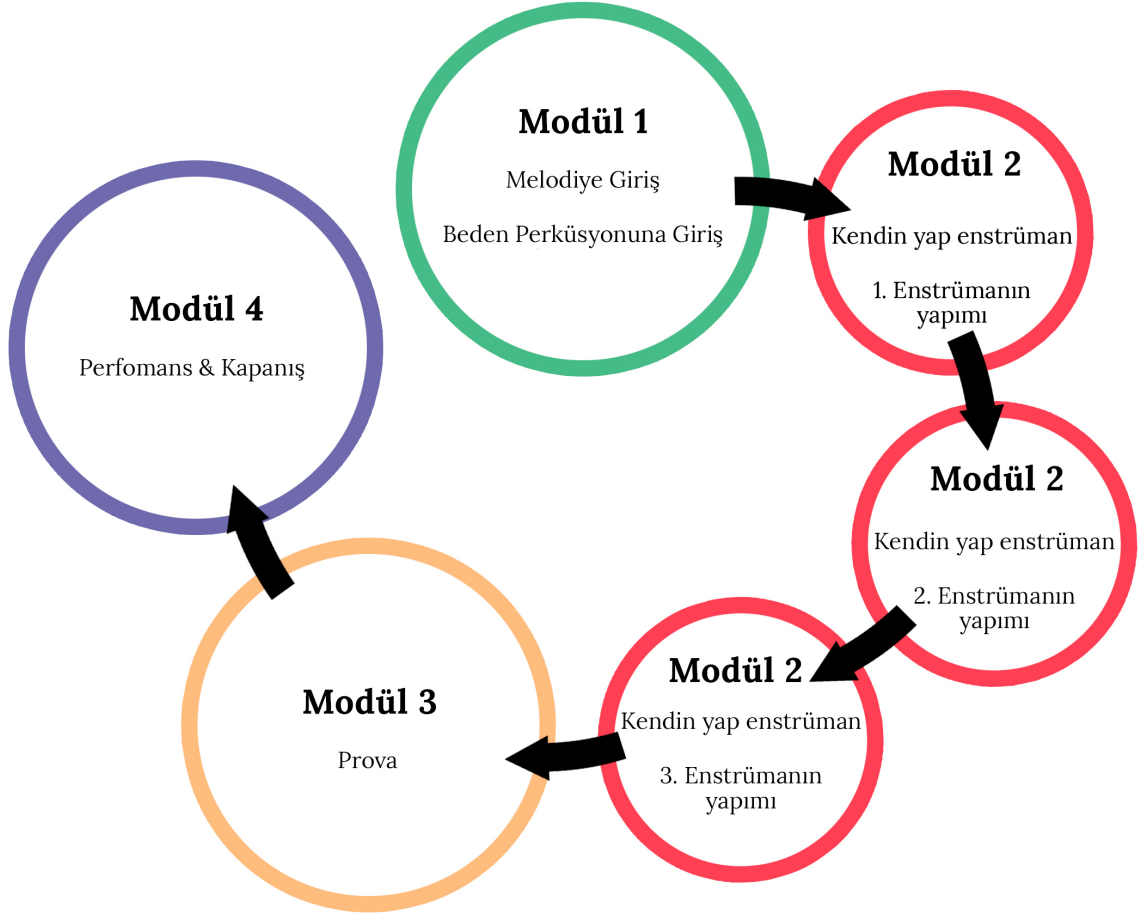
Modül 1

Melodiye Giriş

Beden Perküsyonuna Giriş

Modül 2

Kendin yap enstrüman

1. Enstrümanın yapımı

Modül 2

Kendin yap enstrüman

2. Enstrümanın yapımı

Modül 2

Kendin yap enstrüman

3. Enstrümanın yapımı

Modül 3

Prova

Modül 4

Perfomans & Kapanış